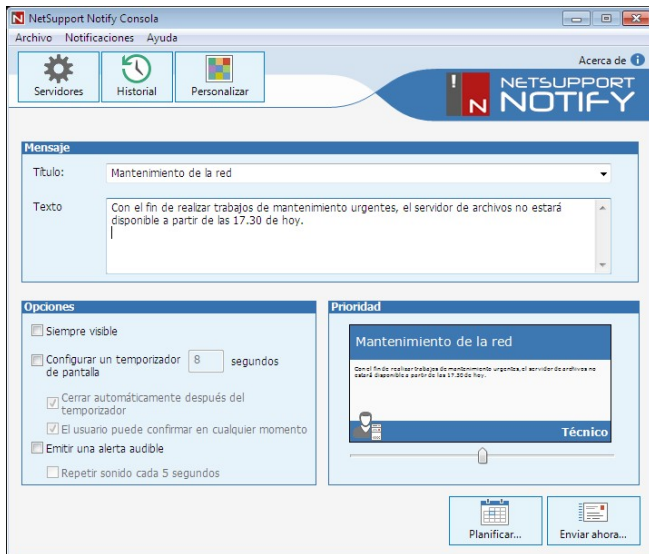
NetSupport Notify Consola

Archivo Notificaciones Ayuda

Servidores Historial Personalizar

Acerca de

NETSUPPORT NOTIFY

Mensaje

Título: Mantenimiento de la red

Texto Con el fin de realizar trabajos de mantenimiento urgentes, el servidor de archivos no estará disponible a partir de las 17.30 de hoy.

Opciones

Siempre visible

Configurar un temporizador de pantalla 8 segundos

Cerrar automáticamente después del temporizador

El usuario puede confirmar en cualquier momento

Emitir una alerta audible

Repetir sonido cada 5 segundos

Prioridad

Mantenimiento de la red

Con el fin de realizar trabajos de mantenimiento urgentes, el servidor de archivos no estará disponible a partir de las 17.30 de hoy.

Técnico

Planificar...

Enviar ahora...